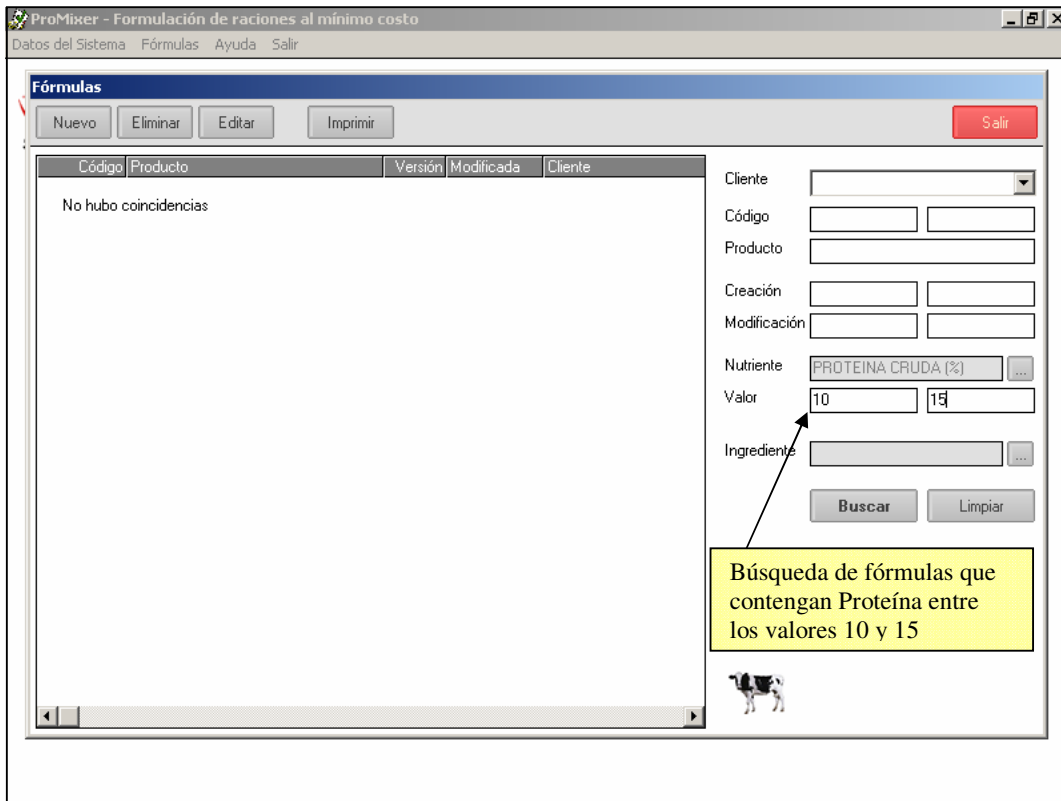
ProMixer - Formulación de raciones al mínimo costo

Datos del Sistema Fórmulas Ayuda Salir

Fórmulas

Nuevo Eliminar Editar Imprimir Salir

| Código | Producto | Versión | Modificada | Cliente |
|---|---|---|---|---|

No hubo coincidencias

Cliente

Código

Producto

Creación

Modificación

Nutriente PROTEINA CRUDA (%) ...

Valor 10 15

Ingrediente ...

Buscar Limpiar

Búsqueda de fórmulas que contengan Proteína entre los valores 10 y 15